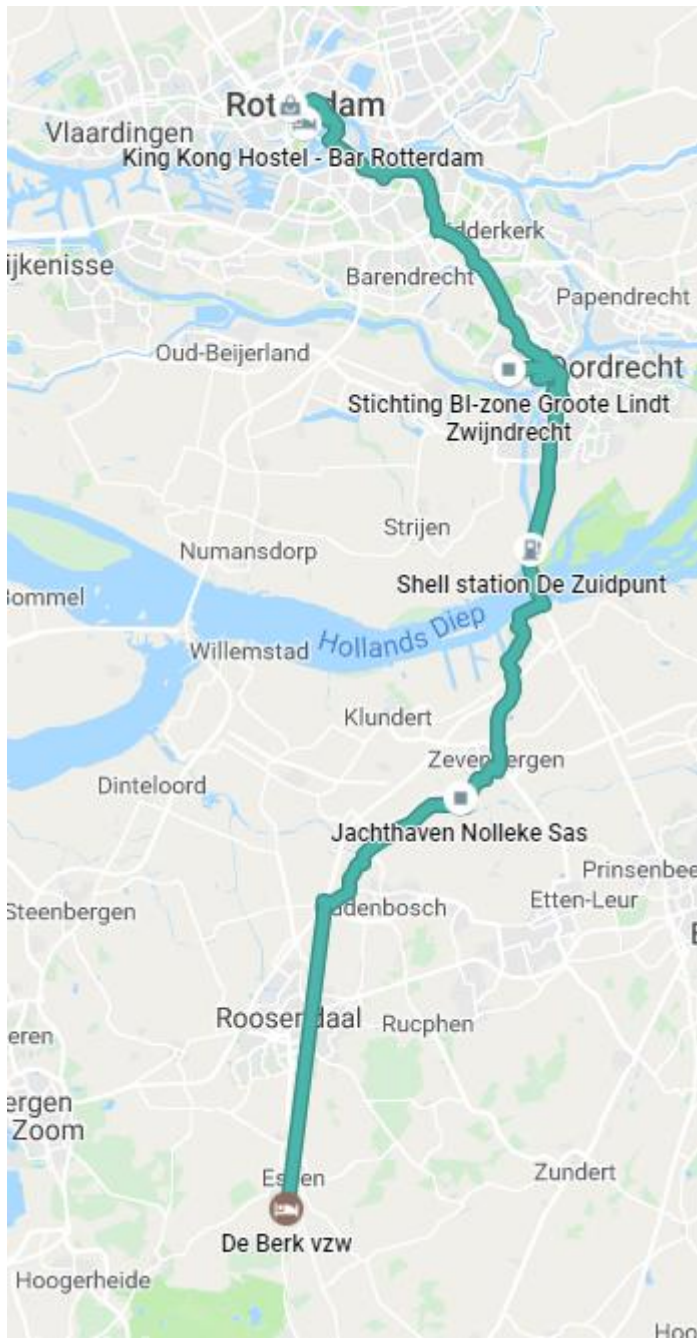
Rotterdam
Vlaardingen
King Kong Hostel - Bar Rotterdam
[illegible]dderkerk
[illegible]ijkenisse
Barendrecht
Papendrecht
Oud-Beijerland
Dordrecht
Stichting BI-zone Groote Lindt
Zwijndrecht
Strijen
Numansdorp
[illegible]ommel
Shell station De Zuidpunt
Willemstad
Hollands Diep
Klundert
Zeven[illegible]ergen
Dinteloord
Jachthaven Nolleke Sas
Prinsenbee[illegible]
Steenbergen
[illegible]denbosch
Etten-Leur
Roosen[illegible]daal
Rucphen
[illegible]eren
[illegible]ergen
Zoom
Zundert
Es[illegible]en
De Berk vzw
Hoogerheide
Hoo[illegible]